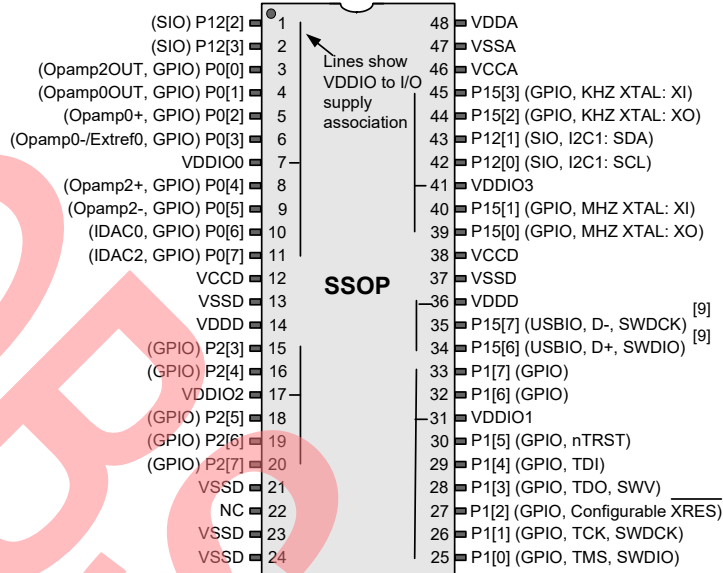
(SIO) P12[2] 1
(SIO) P12[3] 2
(Opamp2OUT, GPIO) P0[0] 3
(Opamp0OUT, GPIO) P0[1] 4
(Opamp0+, GPIO) P0[2] 5
(Opamp0-/Extref0, GPIO) P0[3] 6
VDDIO0 7
(Opamp2+, GPIO) P0[4] 8
(Opamp2-, GPIO) P0[5] 9
(IDAC0, GPIO) P0[6] 10
(IDAC2, GPIO) P0[7] 11
VCCD 12
VSSD 13
VDDD 14
(GPIO) P2[3] 15
(GPIO) P2[4] 16
VDDIO2 17
(GPIO) P2[5] 18
(GPIO) P2[6] 19
(GPIO) P2[7] 20
VSSD 21
NC 22
VSSD 23
VSSD 24

Lines show VDDIO to I/O supply association

SSOP

48 VDDA
47 VSSA
46 VCCA
45 P15[3] (GPIO, KHZ XTAL: XI)
44 P15[2] (GPIO, KHZ XTAL: XO)
43 P12[1] (SIO, I2C1: SDA)
42 P12[0] (SIO, I2C1: SCL)
41 VDDIO3
40 P15[1] (GPIO, MHZ XTAL: XI)
39 P15[0] (GPIO, MHZ XTAL: XO)
38 VCCD
37 VSSD
36 VDDD
35 P15[7] (USBIO, D-, SWDCK) [9]
34 P15[6] (USBIO, D+, SWDIO) [9]
33 P1[7] (GPIO)
32 P1[6] (GPIO)
31 VDDIO1
30 P1[5] (GPIO, nTRST)
29 P1[4] (GPIO, TDI)
28 P1[3] (GPIO, TDO, SWV)
27 P1[2] (GPIO, Configurable $\overline{XRES}$)
26 P1[1] (GPIO, TCK, SWDCK)
25 P1[0] (GPIO, TMS, SWDIO)